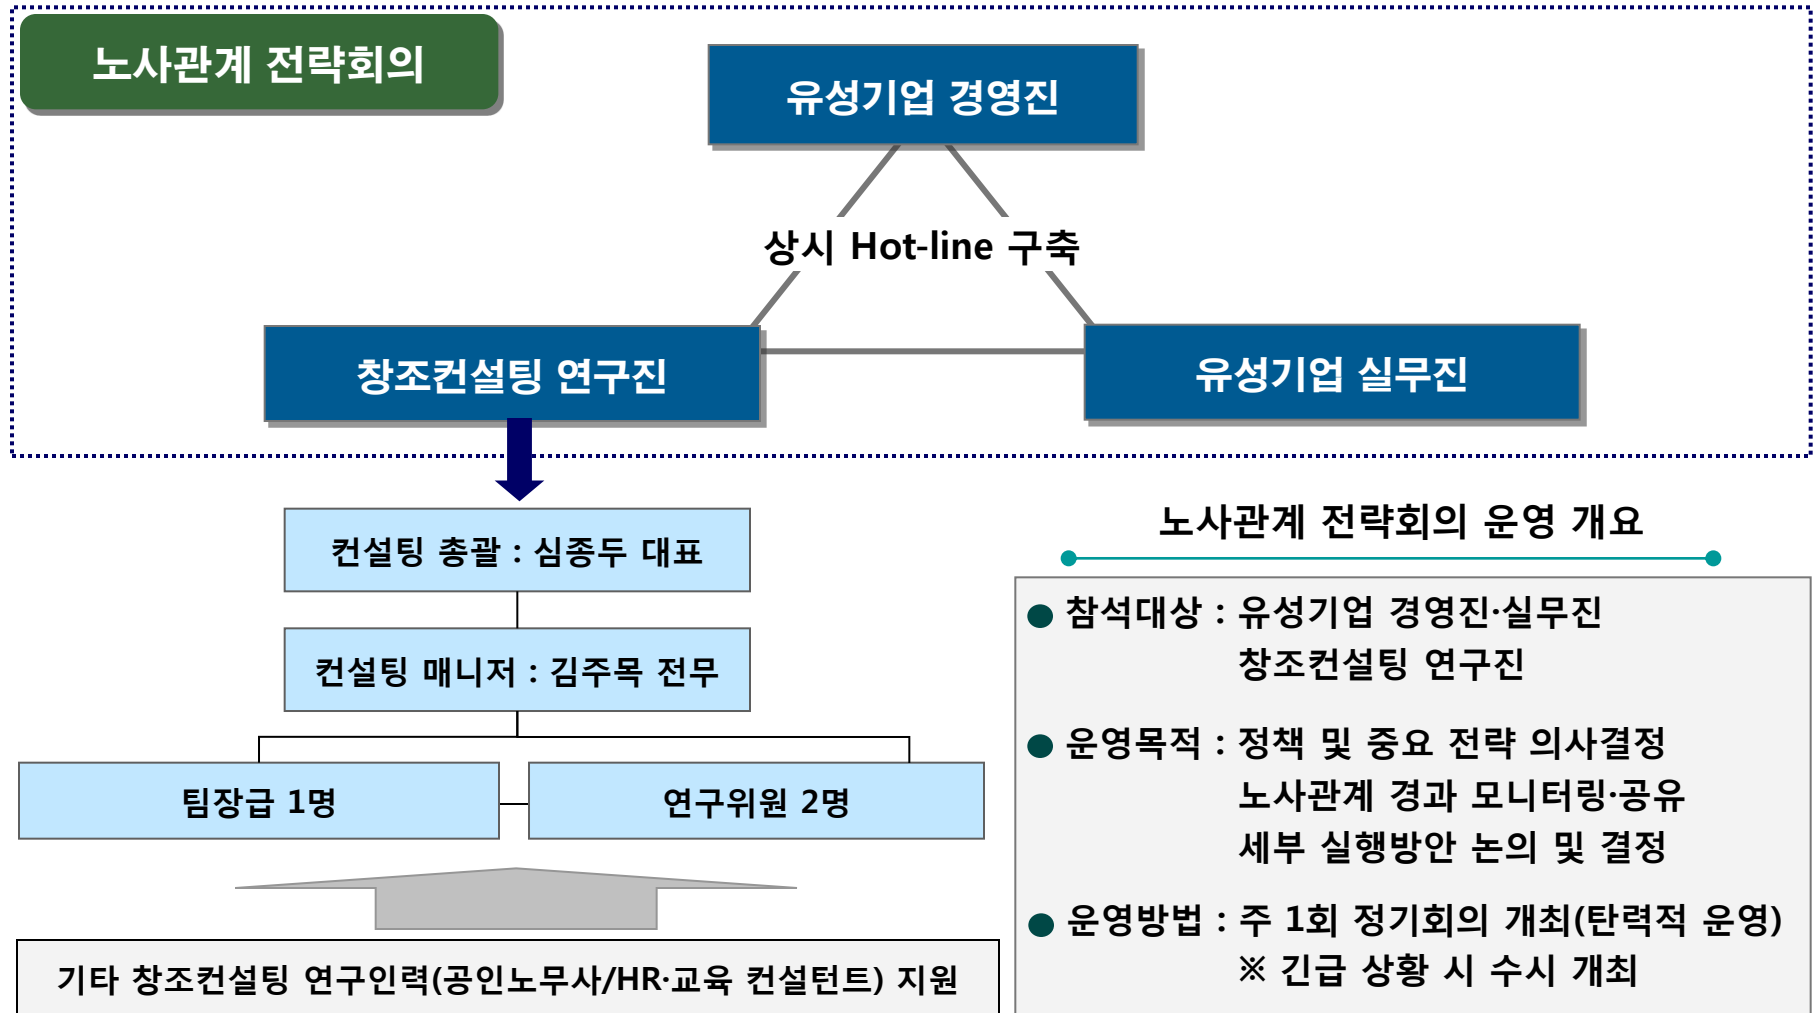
노사관계 전략회의

유성기업 경영진

상시 Hot-line 구축

창조컨설팅 연구진

유성기업 실무진

컨설팅 총괄 : 심종두 대표

컨설팅 매니저 : 김주목 전무

팀장급 1명

연구위원 2명

기타 창조컨설팅 연구인력(공인노무사/HR·교육 컨설턴트) 지원

노사관계 전략회의 운영 개요

● 참석대상 : 유성기업 경영진·실무진
창조컨설팅 연구진

● 운영목적 : 정책 및 중요 전략 의사결정
노사관계 경과 모니터링·공유
세부 실행방안 논의 및 결정

● 운영방법 : 주 1회 정기회의 개최(탄력적 운영)
※ 긴급 상황 시 수시 개최